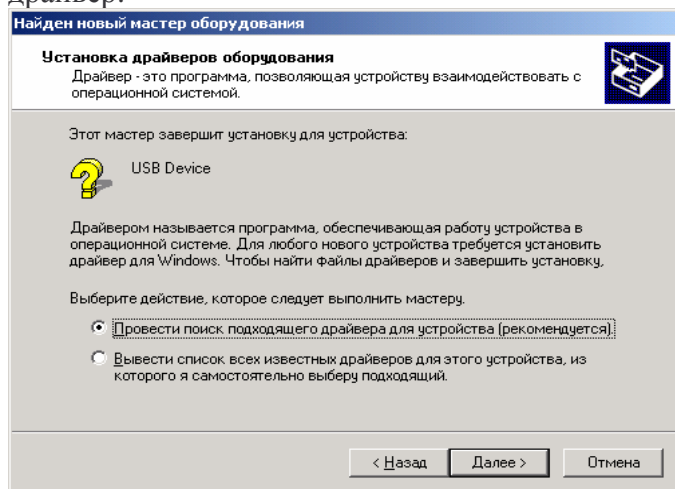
драйвер.

Найден новый мастер оборудования

Установка драйверов оборудования
Драйвер - это программа, позволяющая устройству взаимодействовать с операционной системой.

Этот мастер завершит установку для устройства:

USB Device

Драйвером называется программа, обеспечивающая работу устройства в операционной системе. Для любого нового устройства требуется установить драйвер для Windows. Чтобы найти файлы драйверов и завершить установку,

Выберите действие, которое следует выполнить мастеру.

Провести поиск подходящего драйвера для устройства (рекомендуется).

Вывести список всех известных драйверов для этого устройства, из которого я самостоятельно выберу подходящий.

< Назад | Далее > | Отмена